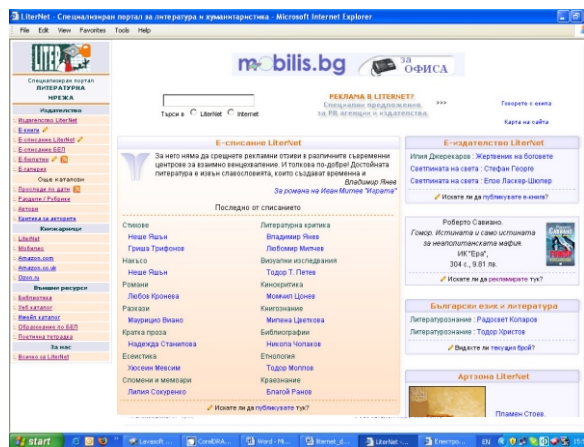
LiterNet - Специализиран портал за литература и хуманитаристика - Microsoft Internet Explorer

File Edit View Favorites Tools Help

LITERNET

Специализиран портал ЛИТЕРАТУРНА МРЕЖА

Издателство
Издателство LiterNet
Е-книги
Е-списание LiterNet
Е-списание БЕЛ
Е-богатер
Е-галерия
Още каталози
Прегледи по дати
Раздели / Рубрики
Автори
Критика за авторите
Книжарници
LiterNet
Мобилис
Amazon.com
Amazon.co.uk
Ozon.ru
Външни ресурси
Библиотека
Уеб каталог
Ивидиа каталог
Образование по БЕЛ
Поетична ретроспекция
За нас
Всичко за LiterNet

mobilis.bg за ОФИСА

Търси в LiterNet Internet

РЕКЛАМА В LITERNET?
Специални предложения за PR агенции и издателства
>>>

Говорете с екипа
Карта на сайта

Е-списание LiterNet

За него няма да срещнете рекламни отзиви в различните съвременни центрове за взаимно венцехвалене. И толкова по-добре! Достойната литература е извън славословията, които създават временна е
Владимир Янев
За романа на Иван Митев "Марата"

Последно от списанието

| | |
|---|---|
| Стихове | Литературна критика |
| Неше Яшън | Владимир Янев |
| Гриша Трифонов | Любомир Милчев |
| Накъсо | Визуални изследвания |
| Неше Яшън | Тодор Т. Петев |
| Романи | Кинокритика |
| Любов Кронева | Момчил Цонев |
| Разкази | Книгознание |
| Маурицио Вилано | Милена Цветкова |
| Кратка проза | Библиографии |
| Надежда Станилова | Николай Чолаков |
| Есеистика | Етнология |
| Хюсеин Мевсим | Тодор Моллов |
| Спомени и мемоари | Краезнание |
| Лилия Сокуренко | Благой Ранов |

Искате ли да публикувате тук?

Е-издателство LiterNet

Илия Джерекаров : Жертвеник на боговете
Светлината на света : Стефан Георге
Светлината на света : Елзе Ласкер-Шюлер
Искате ли да публикувате е-книга?

Роберто Савиано.
Гомор. Истината и само истината за неаполитанската мафия.
ИК "Ера",
304 с., 9.81 лв.
Искате ли да рекламирате тук?

Български език и литература

Литературознание : Радосвет Коларов
Литературознание : Тодор Христов
Виждате ли текущия брой?

Артзона LiterNet

Пламен Стоев.

start | Lavasoft... | CorelDRA... | Word - Mi... | literNet_d... | LiterNet -... | Електро... | EN